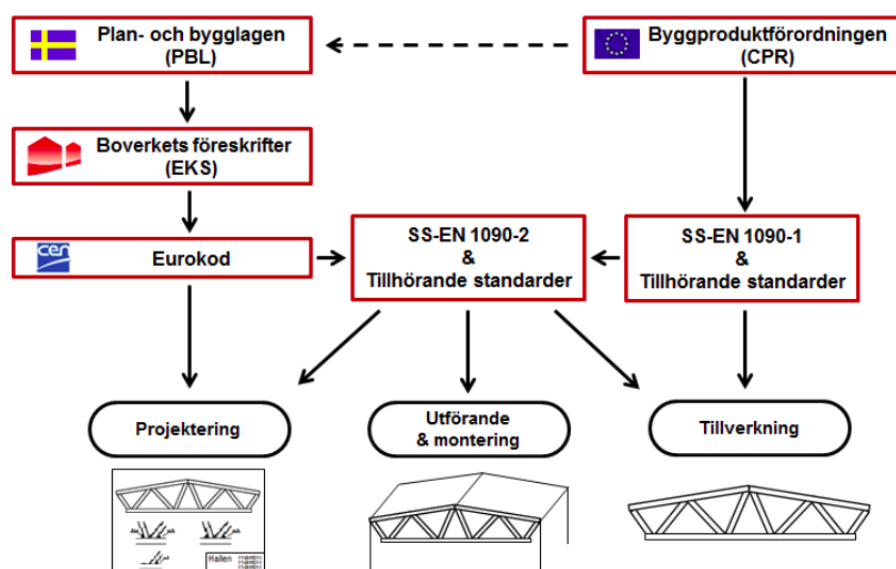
Plan- och bygglagen (PBL)

Byggproduktförordningen (CPR)

Boverkets föreskrifter (EKS)

cen

Eurokod

SS-EN 1090-2 & Tillhörande standarder

SS-EN 1090-1 & Tillhörande standarder

Projektering

Utförande & montering

Tillverkning

Hallen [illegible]